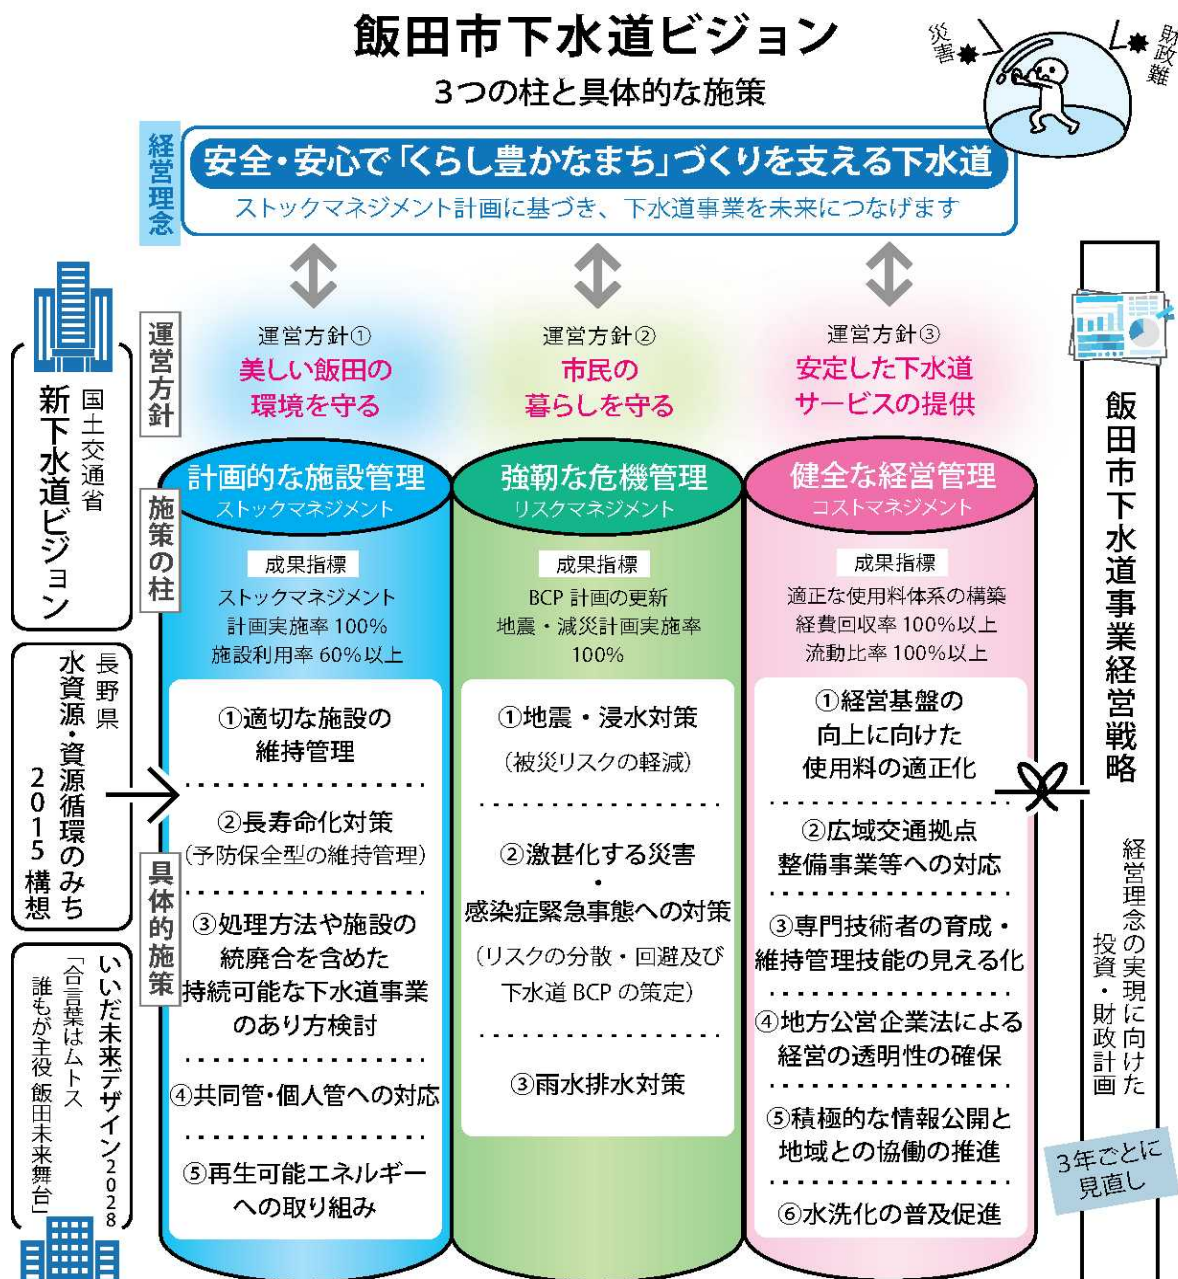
飯田市下水道ビジョン
3つの柱と具体的な施策

災害 財政難

経営理念
安全・安心で「くらし豊かなまち」づくりを支える下水道
ストックマネジメント計画に基づき、下水道事業を未来につなげます

運営方針
運営方針①
美しい飯田の環境を守る

運営方針②
市民の暮らしを守る

運営方針③
安定した下水道サービスの提供

施策の柱
計画的な施設管理
ストックマネジメント
成果指標
ストックマネジメント計画実施率 100%
施設利用率 60%以上

強靭な危機管理
リスクマネジメント
成果指標
BCP 計画の更新
地震・減災計画実施率 100%

健全な経営管理
コストマネジメント
成果指標
適正な使用料体系の構築
経費回収率 100%以上
流動比率 100%以上

具体的施策
①適切な施設の維持管理
②長寿命化対策
(予防保全型の維持管理)
③処理方法や施設の統廃合を含めた持続可能な下水道事業のあり方検討
④共同管・個人管への対応
⑤再生可能エネルギーへの取り組み

①地震・浸水対策
(被災リスクの軽減)
②激甚化する災害
・
感染症緊急事態への対策
(リスクの分散・回避及び下水道 BCP の策定)
③雨水排水対策

①経営基盤の向上に向けた使用料の適正化
②広域交通拠点整備事業等への対応
③専門技術者の育成・維持管理技能の見える化
④地方公営企業法による経営の透明性の確保
⑤積極的な情報公開と地域との協働の推進
⑥水洗化の普及促進

国土交通省
新下水道ビジョン

長野県
水資源・資源循環のみち2015構想

いいだ未来デザイン2028
「合言葉はムトス
誰もが主役 飯田未来舞台」

飯田市下水道事業経営戦略
経営理念の実現に向けた投資・財政計画
3年ごとに見直し